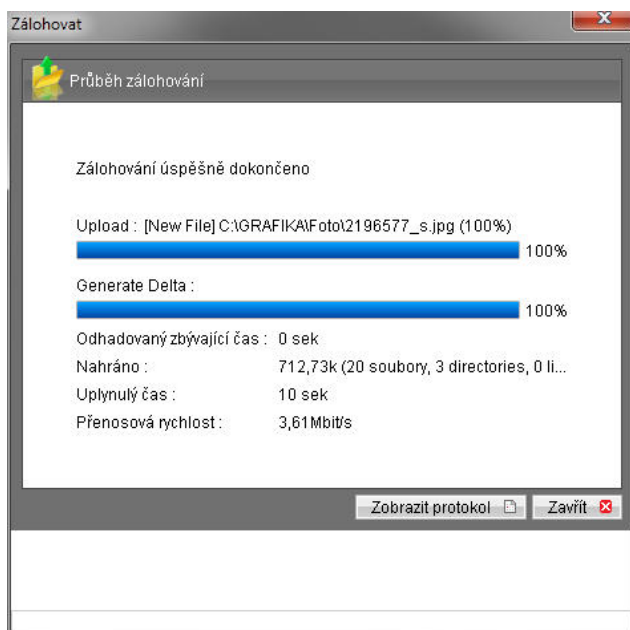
Zálohovat

Průběh zálohování

Zálohování úspěšně dokončeno

Upload : [New File] C:\GRAFIKA\Foto\2196577_s.jpg (100%)

100%

Generate Delta :

100%

Odhadovaný zbývající čas : 0 sek

Nahráno : 712,73k (20 soubory, 3 directories, 0 li...

Uplynulý čas : 10 sek

Přenosová rychlost : 3,61Mbit/s

Zobrazit protokol

Zavřít